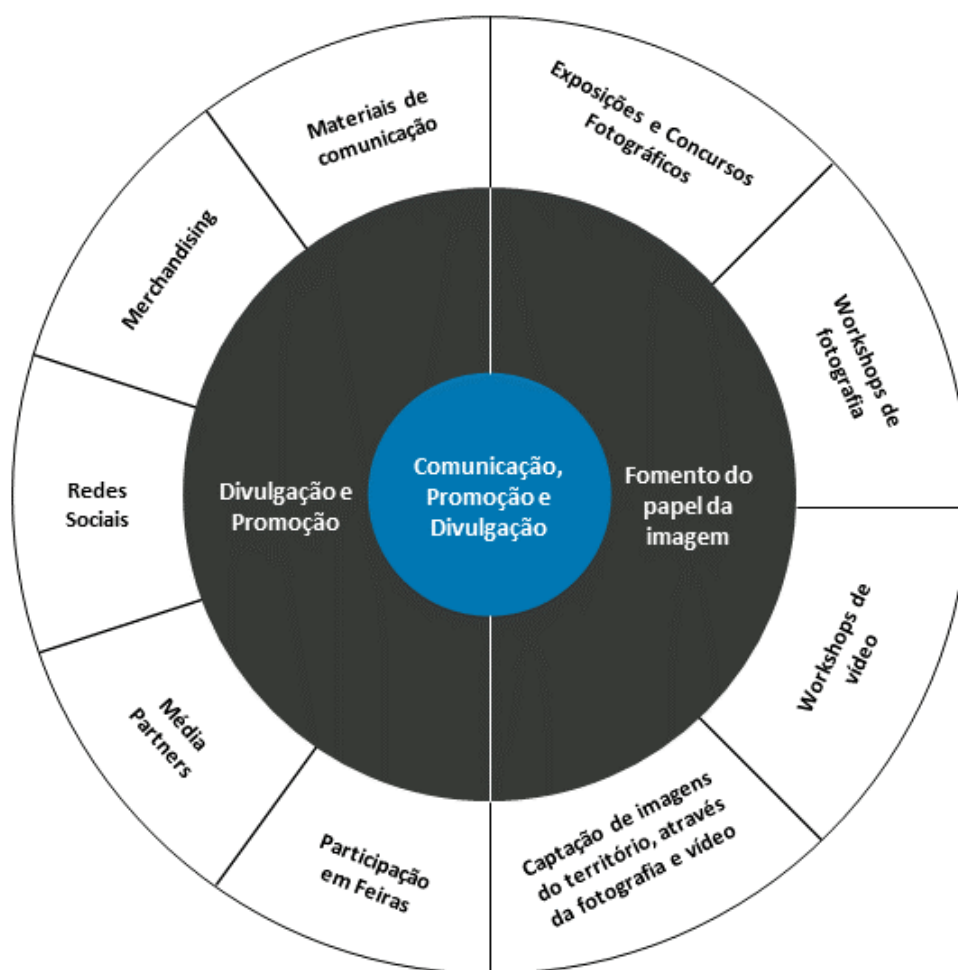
Comunicação, Promoção e Divulgação

Divulgação e Promoção

Fomento do papel da imagem

Materiais de comunicação

Merchandising

Redes Sociais

Média Partners

Participação em Feiras

Exposições e Concursos Fotográficos

Workshops de fotografia

Workshops de vídeo

Captação de imagens do território, através da fotografia e vídeo